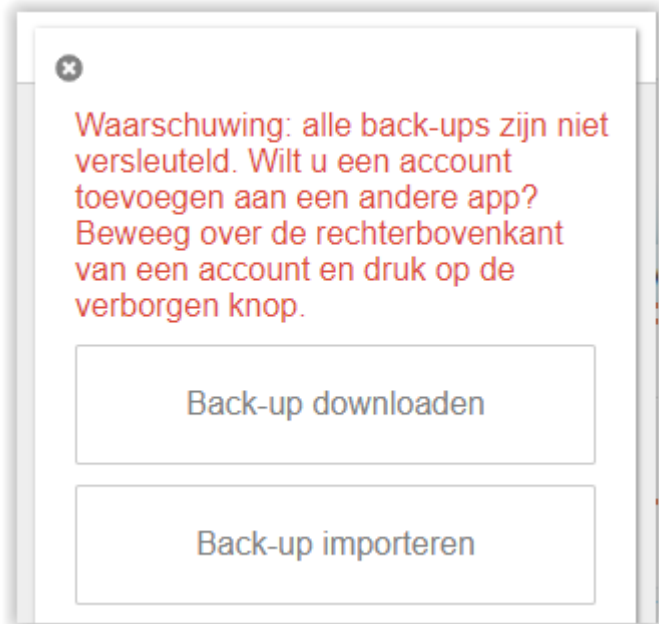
Waarschuwing: alle back-ups zijn niet versleuteld. Wilt u een account toevoegen aan een andere app? Beweeg over de rechterbovenkant van een account en druk op de verborgen knop.

Back-up downloaden

Back-up importeren